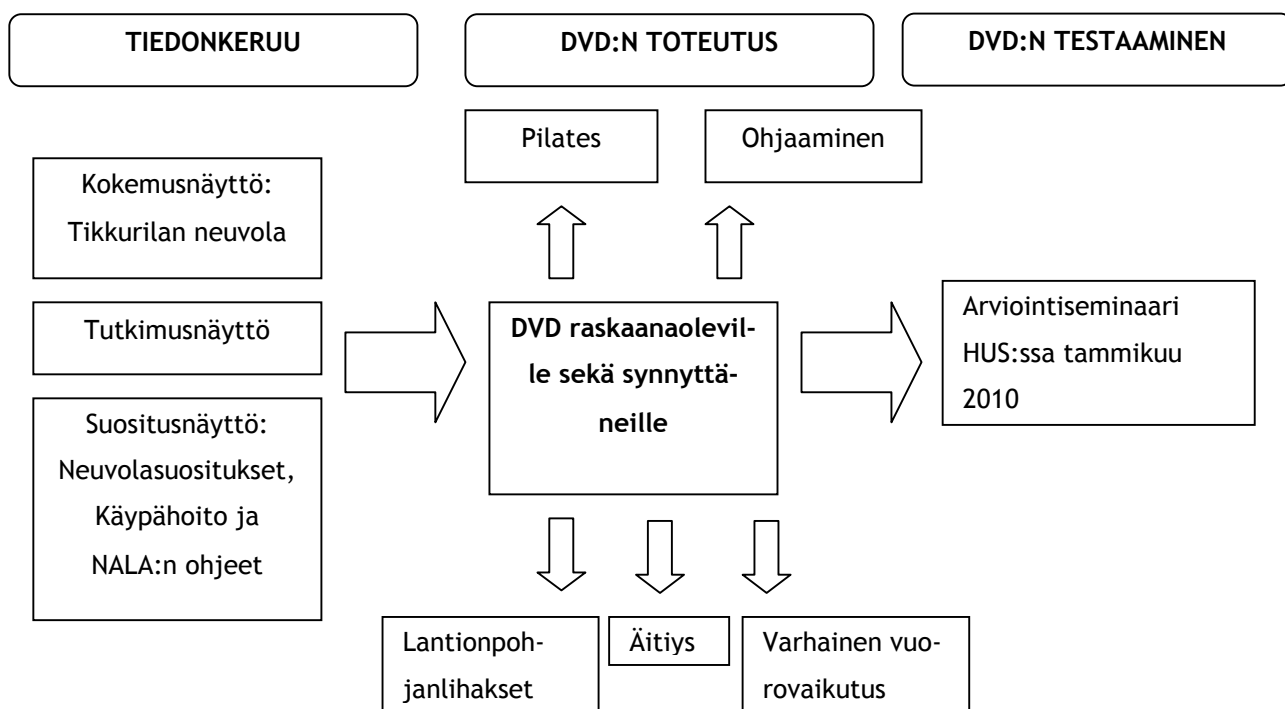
TIEDONKERUU

DVD:N TOTEUTUS

DVD:N TESTAAMINEN

Pilates

Ohjaaminen

Kokemusnäyttö: Tikkurilan neuvola

Tutkimusnäyttö

Suositusnäyttö: Neuvolasuositukset, Käypähoito ja NALA:n ohjeet

DVD raskaanaoleville sekä synnyttäneille

Arviointiseminaari HUS:ssa tammikuu 2010

Lantionpohjanlihakset

Äitiys

Varhainen vuorovaikutus